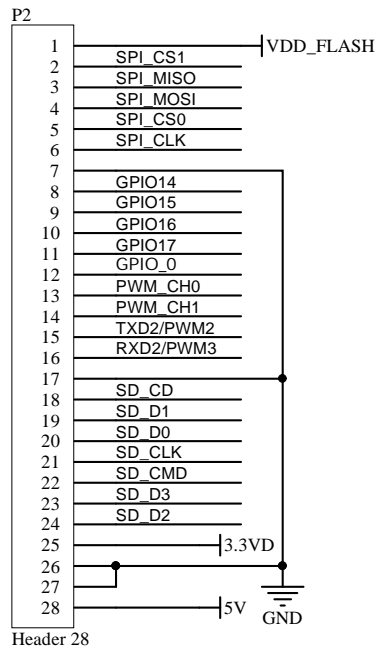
P2

1 VDD_FLASH
2 SPI_CS1
3 SPI_MISO
4 SPI_MOSI
5 SPI_CS0
6 SPI_CLK
7
8 GPIO14
9 GPIO15
10 GPIO16
11 GPIO17
12 GPIO_0
13 PWM_CH0
14 PWM_CH1
15 TXD2/PWM2
16 RXD2/PWM3
17
18 SD_CD
19 SD_D1
20 SD_D0
21 SD_CLK
22 SD_CMD
23 SD_D3
24 SD_D2
25 3.3VD
26
27
28 5V

GND

Header 28